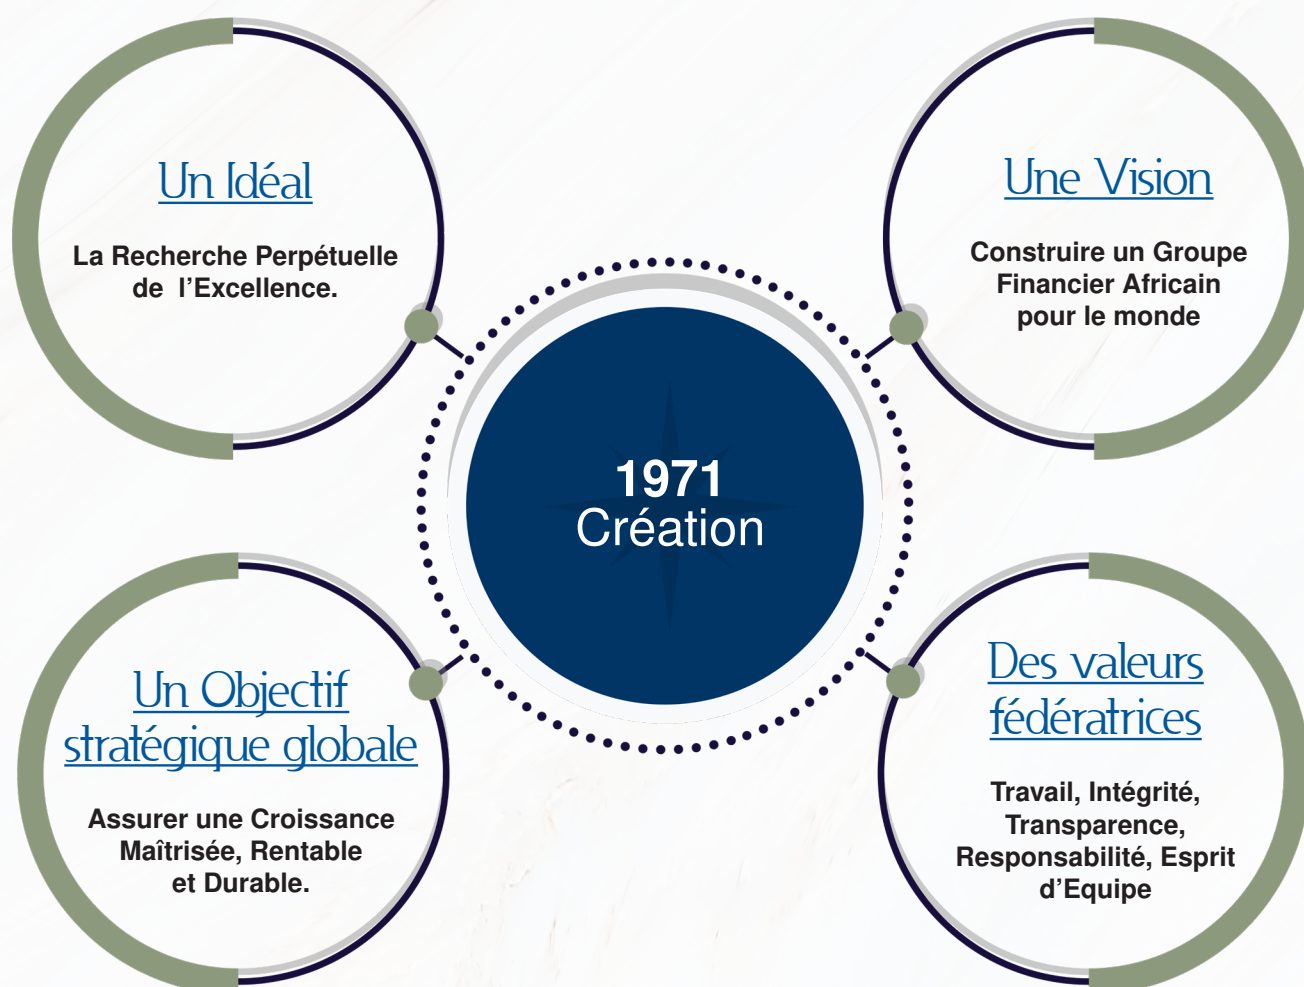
Un Idéal

La Recherche Perpétuelle de l’Excellence.

Une Vision

Construire un Groupe Financier Africain pour le monde

1971
Création

Un Objectif stratégique globale

Assurer une Croissance Maîtrisée, Rentable et Durable.

Des valeurs fédératrices

Travail, Intégrité, Transparence, Responsabilité, Esprit d’Equipe